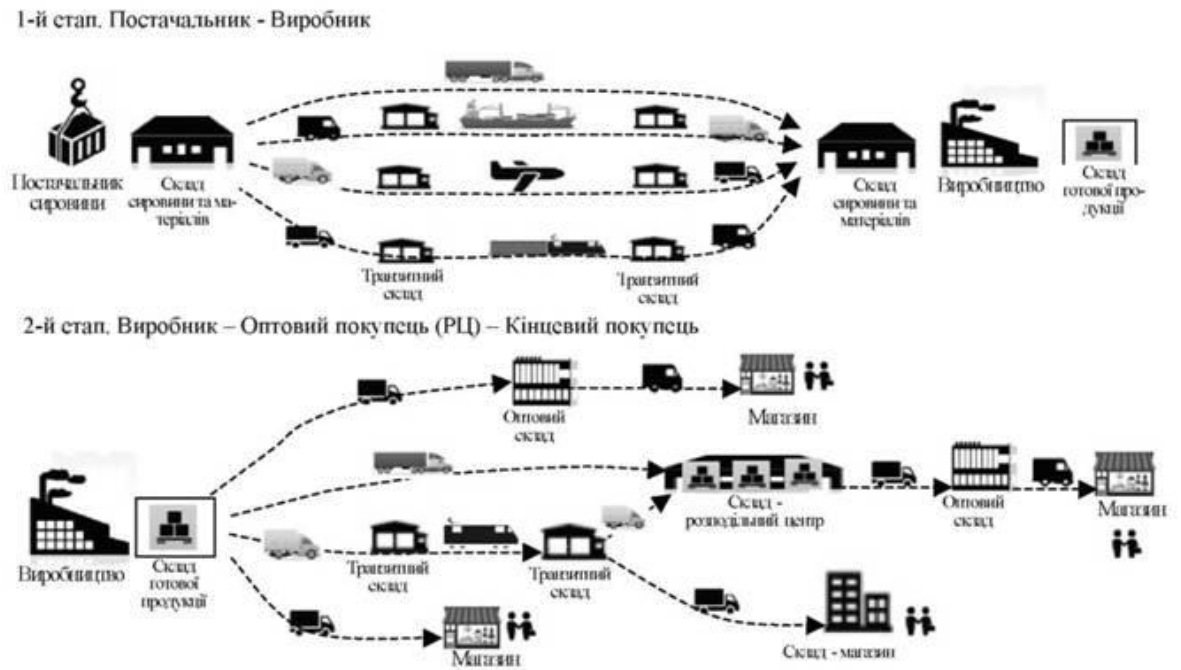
1-й етап. Постачальник - Виробник

Постачальник сировини

Склад сировини та матеріалів

Транзитний склад

Транзитний склад

Склад сировини та матеріалів

Виробництво

Склад готової продукції

2-й етап. Виробник – Оптовий покупець (РЦ) – Кінцевий покупець

Оптовий склад

Магазин

Склад - розподільчий центр

Оптовий склад

Магазин

Виробництво

Склад готової продукції

Транзитний склад

Транзитний склад

Магазин

Склад - магазин